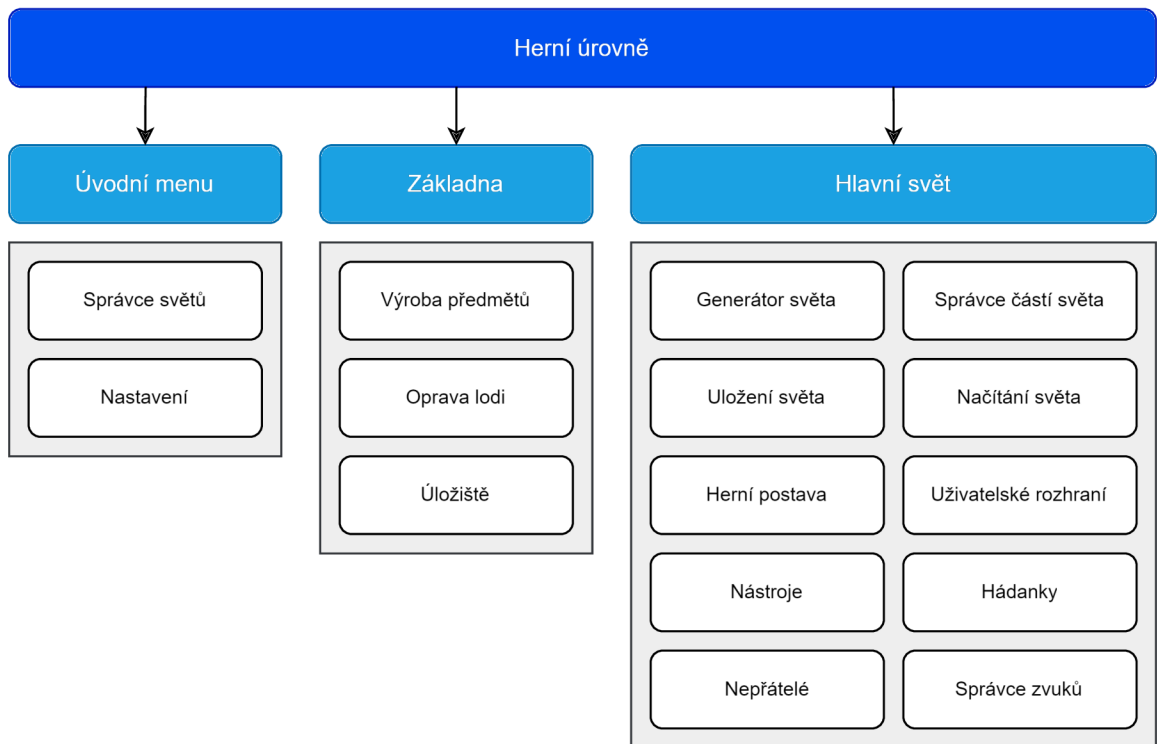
Herní úrovně

Úvodní menu

Správce světů

Nastavení

Základna

Výroba předmětů

Oprava lodi

Úložiště

Hlavní svět

Generátor světa

Správce částí světa

Uložení světa

Načítání světa

Herní postava

Uživatelské rozhraní

Nástroje

Hádanky

Nepřátelé

Správce zvuků